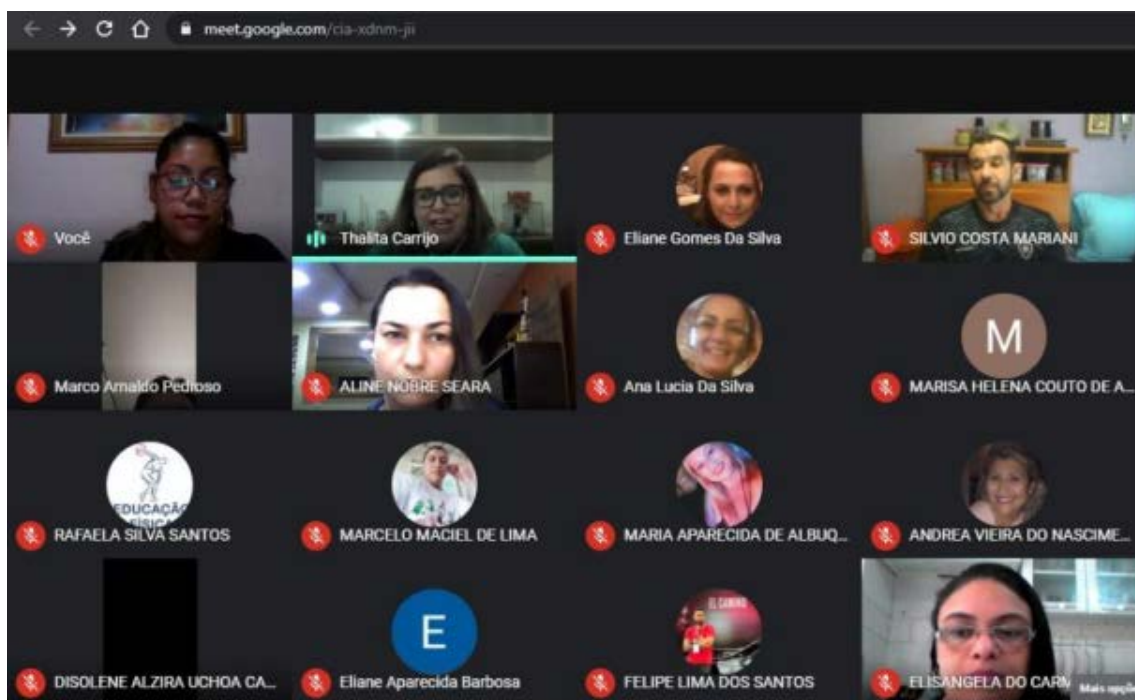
meet.google.com/cia-xdnm-jii

Você

Thalita Carrijo

Eliane Gomes Da Silva

SILVIO COSTA MARIANI

Marco Arnaldo Pedroso

ALINE NOBRE SEARA

Ana Lucia Da Silva

M

MARISA HELENA COUTO DE A...

EDUCAÇÃO FÍSICA

RAFAELA SILVA SANTOS

MARCELO MACIEL DE LIMA

MARIA APARECIDA DE ALBUQ...

ANDREA VIEIRA DO NASCIME...

DISOLENE ALZIRA UCHOA CA...

E

Eliane Aparecida Barbosa

FELIPE LIMA DOS SANTOS

ELISANGELA DO CARM

Mais opções